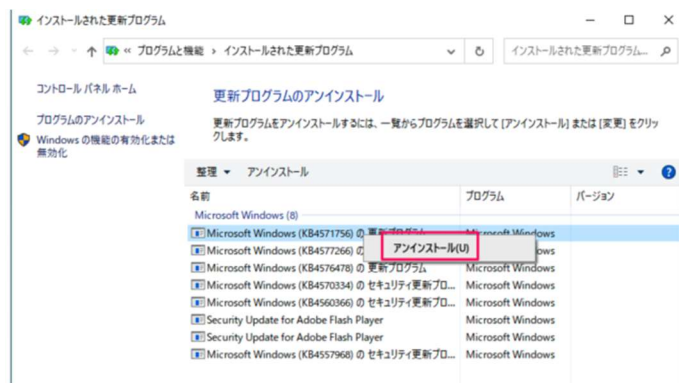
インストールされた更新プログラム

« プログラムと機能 › インストールされた更新プログラム

インストールされた更新プログラム...

コントロール パネル ホーム

プログラムのアンインストール

Windows の機能の有効化または無効化

更新プログラムのアンインストール

更新プログラムをアンインストールするには、一覧からプログラムを選択して [アンインストール] または [変更] をクリックします。

整理 ▾ アンインストール

| 名前 | プログラム | バージョン |
|---|---|---|
| Microsoft Windows (8) | | |
| Microsoft Windows (KB4571756) の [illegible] | Microsoft Windows | |
| Microsoft Windows (KB4577266) の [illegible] | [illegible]ows | |
| Microsoft Windows (KB4576478) の 更新プログラム | Microsoft Windows | |
| Microsoft Windows (KB4570334) の セキュリティ更新プロ... | Microsoft Windows | |
| Microsoft Windows (KB4560366) の セキュリティ更新プロ... | Microsoft Windows | |
| Security Update for Adobe Flash Player | Microsoft Windows | |
| Security Update for Adobe Flash Player | Microsoft Windows | |
| Microsoft Windows (KB4557968) の セキュリティ更新プロ... | Microsoft Windows | |

アンインストール(U)